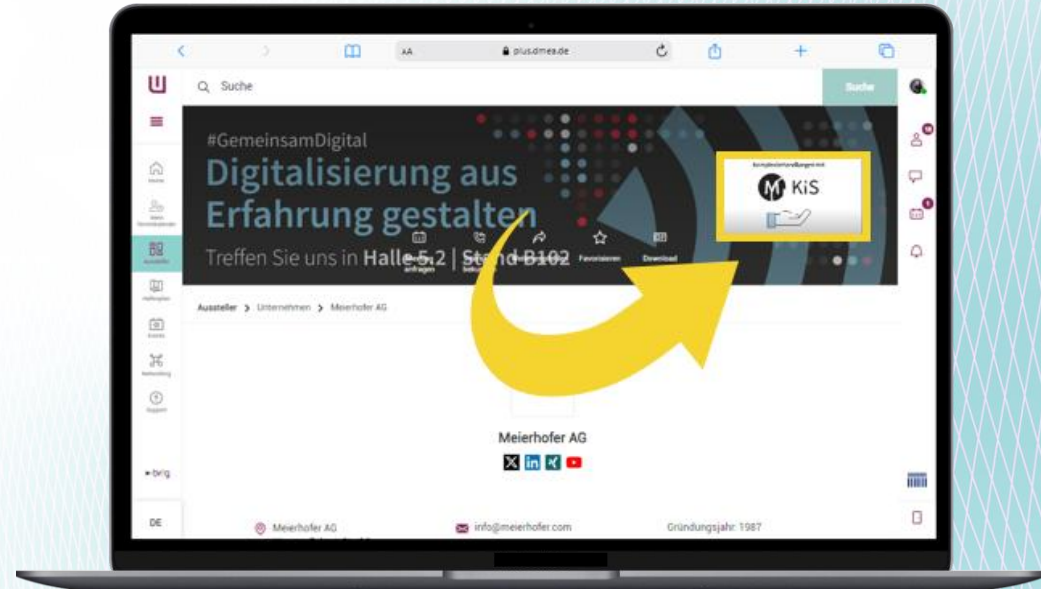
AA plus.dmea.de

Suche

Suche

#GemeinsamDigital

Digitalisierung aus Erfahrung gestalten

Treffen Sie uns in Halle 5.2 | Stand B102

anfragen

Favorisieren

Download

KiS

Home

Ausstellende

Hallenplan

Events

Networking

Support

Aussteller > Unternehmen > Meierhofer AG

Meierhofer AG

DE

Meierhofer AG

info@meierhofer.com

Gründungsjahr: 1987